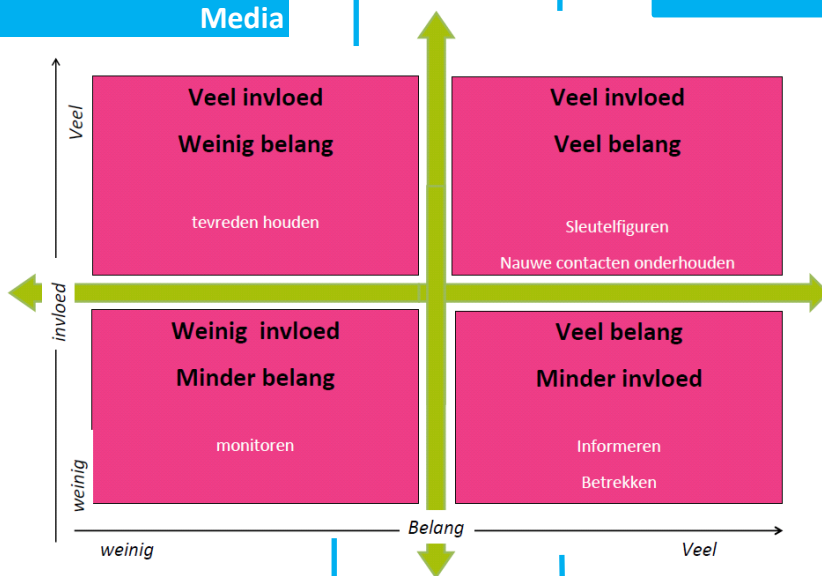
Media

Veel

invloed

weinig

Veel invloed

Weinig belang

tevreden houden

Veel invloed

Veel belang

Sleutelfiguren

Nauwe contacten onderhouden

Weinig  invloed

Minder belang

monitoren

Veel belang

Minder invloed

Informeren

Betrekken

Belang

weinig

Veel